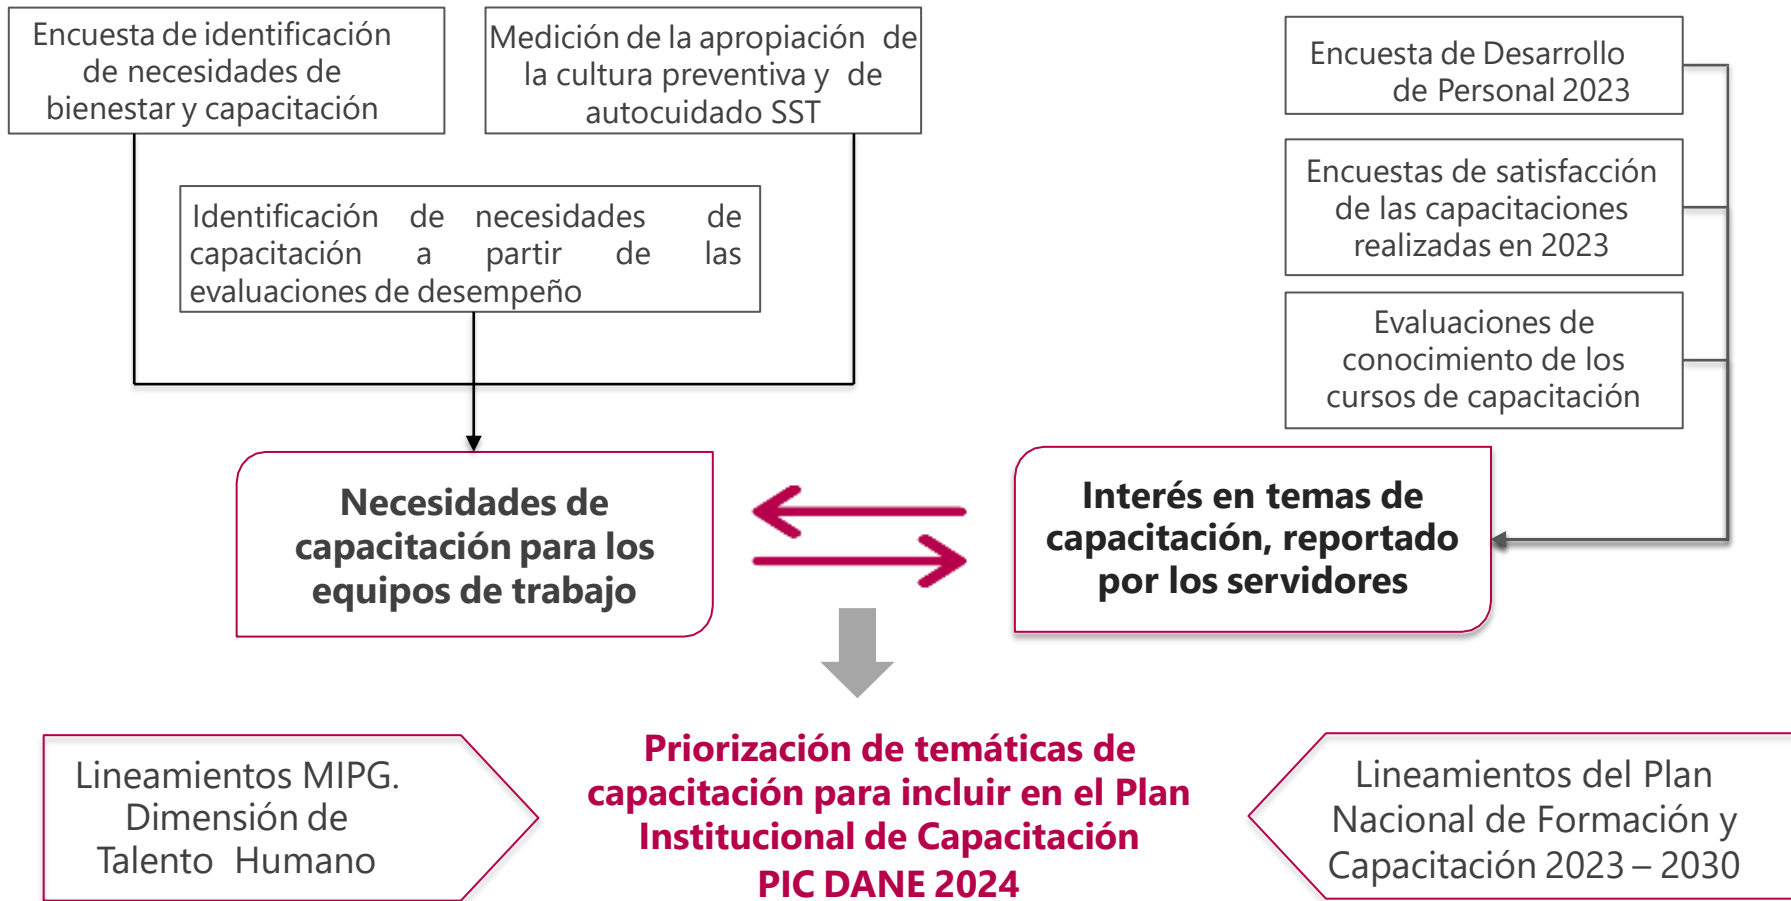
Encuesta de identificación de necesidades de bienestar y capacitación

Medición de la apropiación de la cultura preventiva y de autocuidado SST

Identificación de necesidades de capacitación a partir de las evaluaciones de desempeño

Encuesta de Desarrollo de Personal 2023

Encuestas de satisfacción de las capacitaciones realizadas en 2023

Evaluaciones de conocimiento de los cursos de capacitación

Necesidades de capacitación para los equipos de trabajo

Interés en temas de capacitación, reportado por los servidores

Lineamientos MIPG. Dimensión de Talento Humano

Priorización de temáticas de capacitación para incluir en el Plan Institucional de Capacitación PIC DANE 2024

Lineamientos del Plan Nacional de Formación y Capacitación 2023 – 2030